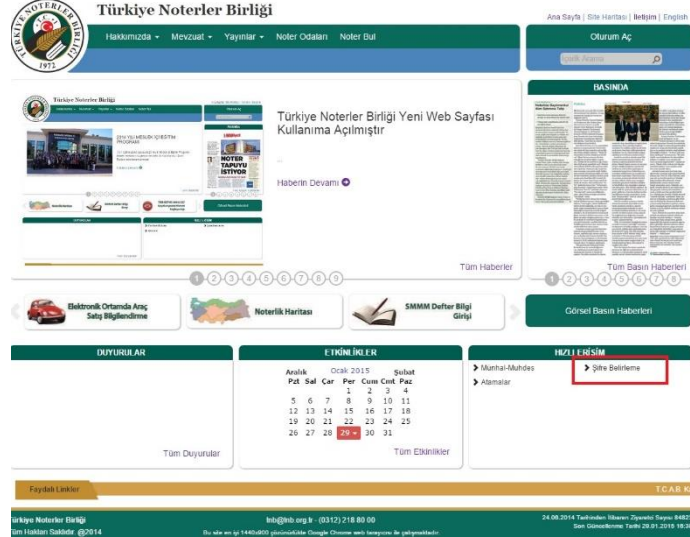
TÜRKİYE NOTERLER BİRLİĞİ 1972

Türkiye Noterler Birliği

Ana Sayfa | Site Haritası | İletişim | English

Hakkımızda ▾ Mevzuat ▾ Yayınlar ▾ Noter Odaları Noter Bul

Oturum Aç

İçerik Arama

BASINDA

Türkiye Noterler Birliği Yeni Web Sayfası Kullanıma Açılmıştır

...

Haberin Devamı

Tüm Haberler

1 2 3 4 5 6 7 8 9

Tüm Basın Haberleri

1 2 3 4 5 6 7 8

Elektronik Ortamda Araç Satış Bilgilendirme

Noterlik Haritası

SMMM Defter Bilgi Girişi

Görsel Basın Haberleri

DUYURULAR

Tüm Duyurular

ETKİNLİKLER

| Aralık | Ocak 2015 | | | | | Şubat |
|---|---|---|---|---|---|---|
| Pzt | Sal | Çar | Per | Cum | Cmt | Paz |
| | | | 1 | 2 | 3 | 4 |
| 5 | 6 | 7 | 8 | 9 | 10 | 11 |
| 12 | 13 | 14 | 15 | 16 | 17 | 18 |
| 19 | 20 | 21 | 22 | 23 | 24 | 25 |
| 26 | 27 | 28 | 29 | 30 | 31 | |

Tüm Etkinlikler

HIZLI ERİŞİM

Münhal-Muhdes

Şifre Belirleme

Atamalar

Faydalı Linkler

T.C.A.B K

Türkiye Noterler Birliği
Tüm Hakları Saklıdır @2014

tnb@tnb.org.tr - (0312) 218 80 00

Bu site en iyi 1440x900 çözünürlükte Google Chrome web tarayıcı ile çalışmaktadır.

24.06.2014 Tarihinden İtibaren Ziyaretçi Sayısı: 8482
Son Güncellenme Tarihi 29.01.2015 18:3